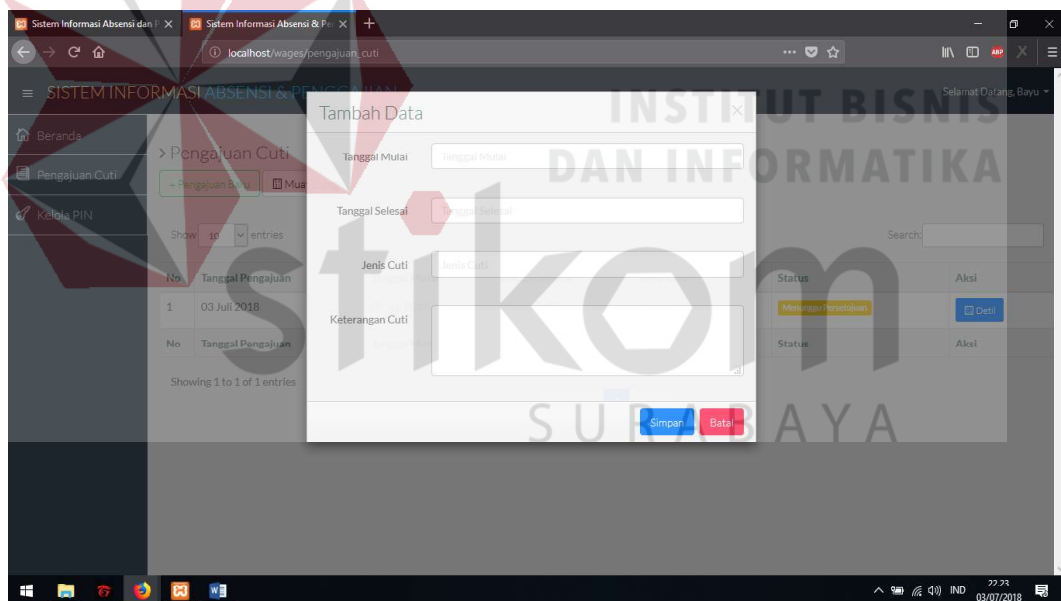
Sistem Informasi Absensi dan P ×
Sistem Informasi Absensi & Pe ×
localhost/wages/pengajuan_cuti

SISTEM INFORMASI ABSENSI & PENGGAJIAN
Selamat Datang, Bayu

Beranda
Pengajuan Cuti
Kelola PIN

> Pengajuan Cuti
+ Pengajuan Baru
Mua

Show 10 entries
Search:

| No | Tanggal Pengajuan | | Status | Aksi |
|---|---|---|---|---|
| 1 | 03 Juli 2018 | | Menunggu Persetujuan | Detil |
| No | Tanggal Pengajuan | | Status | Aksi |

Showing 1 to 1 of 1 entries

Tambah Data
×
Tanggal Mulai
Tanggal Mulai
Tanggal Selesai
Tanggal Selesai
Jenis Cuti
Jenis Cuti
Keterangan Cuti
Simpan
Batal

INSTITUT BISNIS DAN INFORMATIKA
stikom
SURABAYA

IND
22.23
03/07/2018